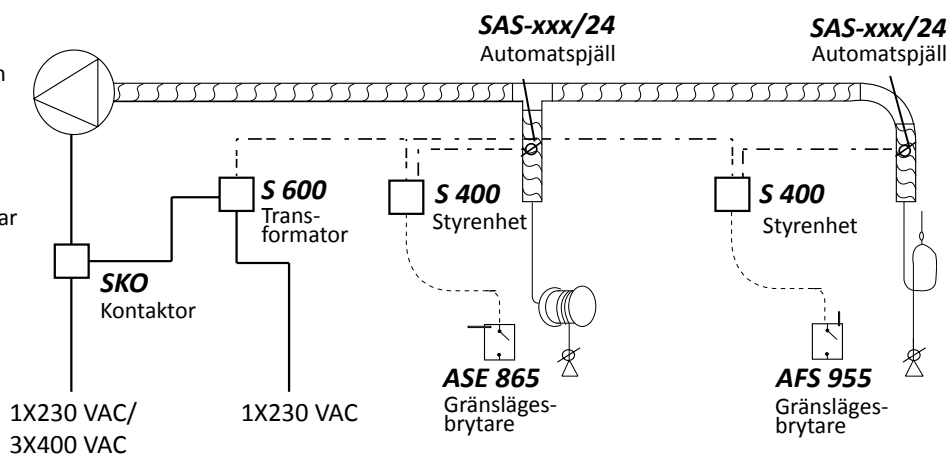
SAS-xxx/24
Automatspjäll

SAS-xxx/24
Automatspjäll

n

ar

S 600
Transformator

S 400
Styrenhet

S 400
Styrenhet

SKO
Kontaktor

ASE 865
Gränslägesbrytare

AFS 955
Gränslägesbrytare

1X230 VAC/
3X400 VAC

1X230 VAC